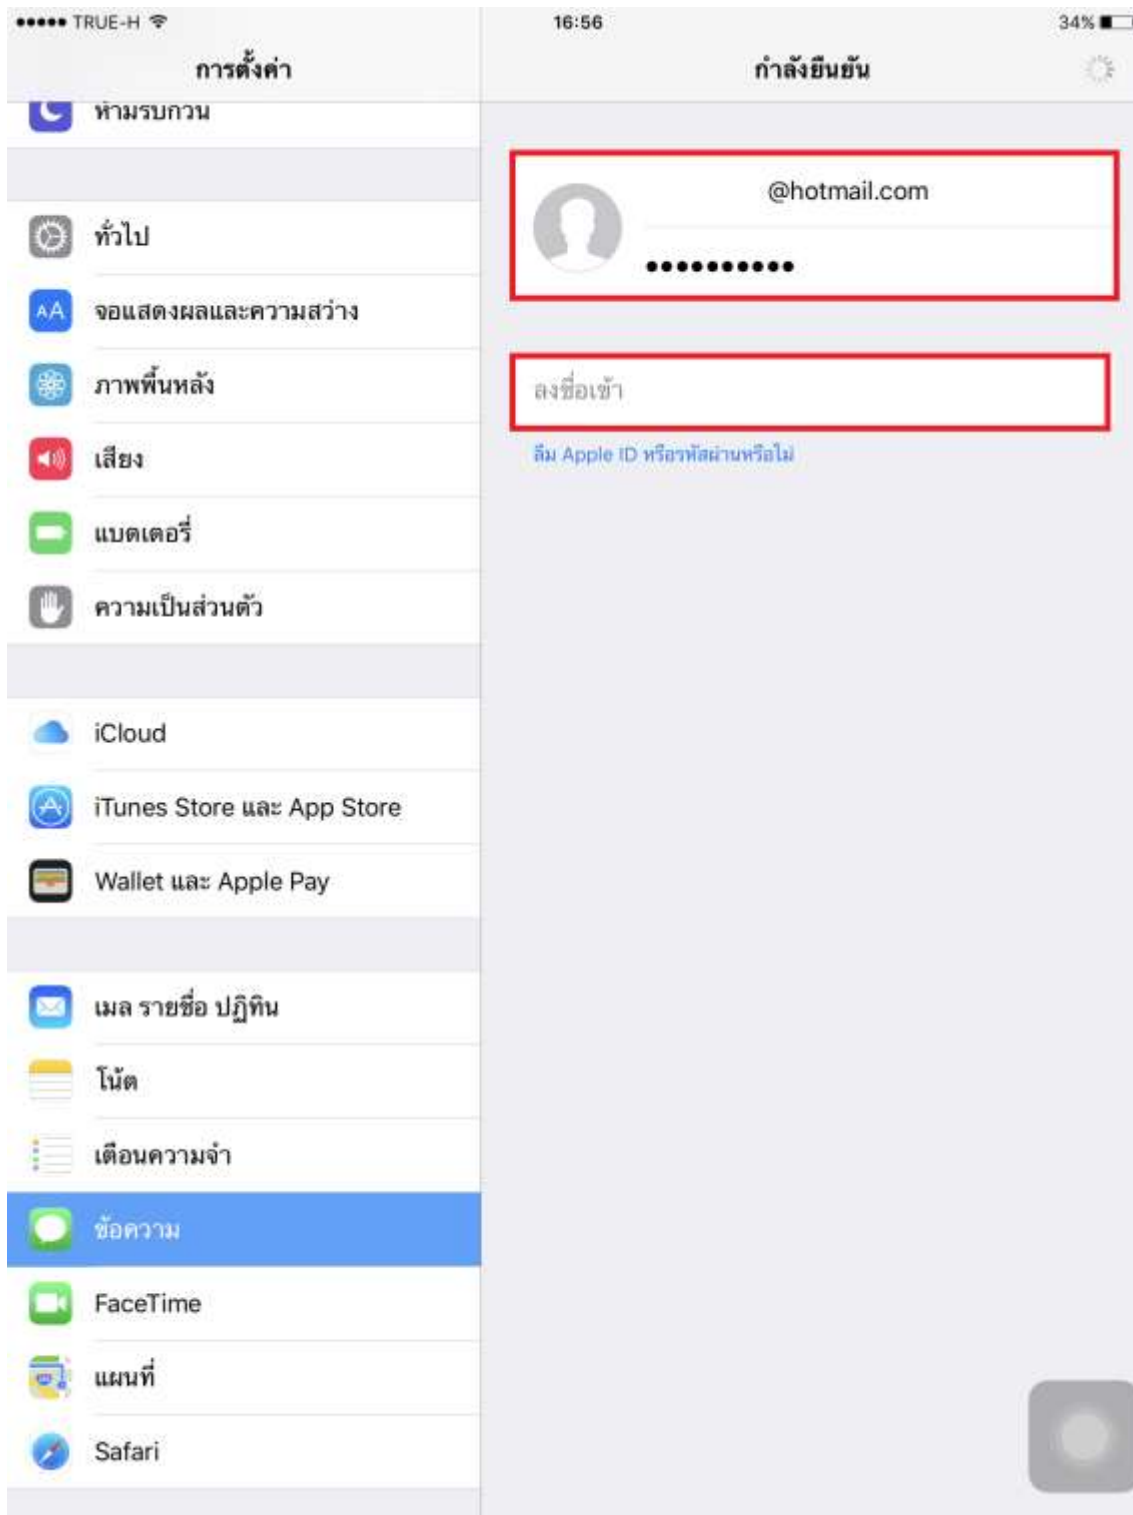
●●●●● TRUE-H 16:56 34%

การตั้งค่า

ห้ามรบกวน

ทั่วไป

จอแสดงผลและความสว่าง

ภาพพื้นหลัง

เสียง

แบตเตอรี่

ความเป็นส่วนตัว

iCloud

iTunes Store และ App Store

Wallet และ Apple Pay

เมล รายชื่อ ปฏิทิน

โน้ต

เตือนความจำ

ข้อความ

FaceTime

แผนที่

Safari

กำลังยืนยัน

@hotmail.com

●●●●●●●●●●●

ลงชื่อเข้า

ลืม Apple ID หรือรหัสผ่านหรือไม่